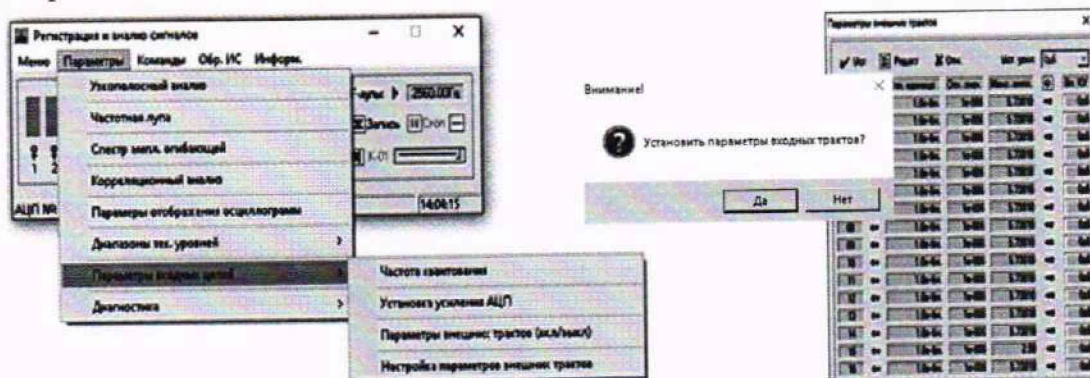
Регистрация и анализ сигналов

Меню Параметры Команды Обр. ИС Информ.

Узкополосный анализ

Частотная лупа

Спектр мгнл. огибающей

Корреляционный анализ

Параметры отображения осциллограммы

Диапазоны изм. уровней

Параметры входных цепей

Диагностика

Частота квантования

Установка усиления АЦП

Параметры внешних трактов (вкл/выкл)

Настройка параметров внешних трактов

2560.00Гц

Запись

Стоп

К-01

АЦП №

14:04:15

Внимание!

Установить параметры входных трактов?

Да

Нет

Параметры внешних трактов

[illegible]